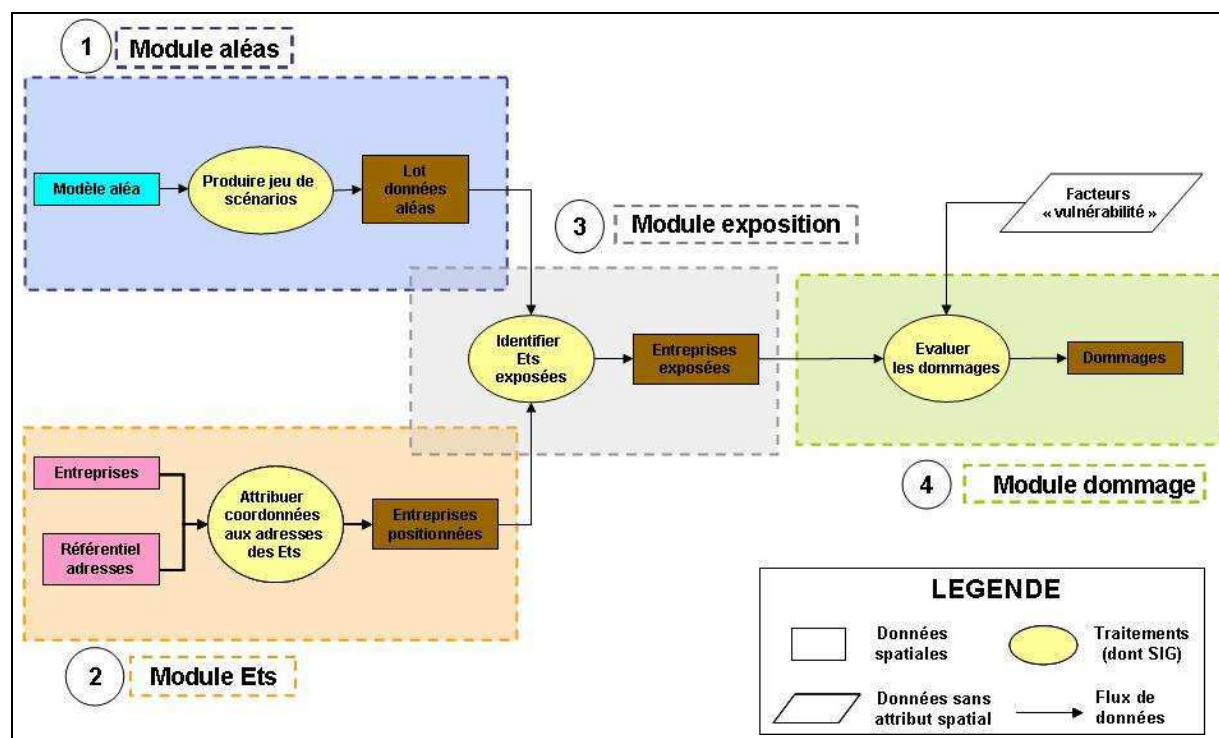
1 Module aléas

Modèle aléa

Produire jeu de scénarios

Lot données aléas

3 Module exposition

Facteurs « vulnérabilité »

Identifier Ets exposées

Entreprises exposées

Evaluer les dommages

Dommages

Entreprises

Référentiel adresses

Attribuer coordonnées aux adresses des Ets

Entreprises positionnées

4 Module dommage

2 Module Ets

LEGENDE

Données spatiales

Traitements (dont SIG)

Données sans attribut spatial

Flux de données